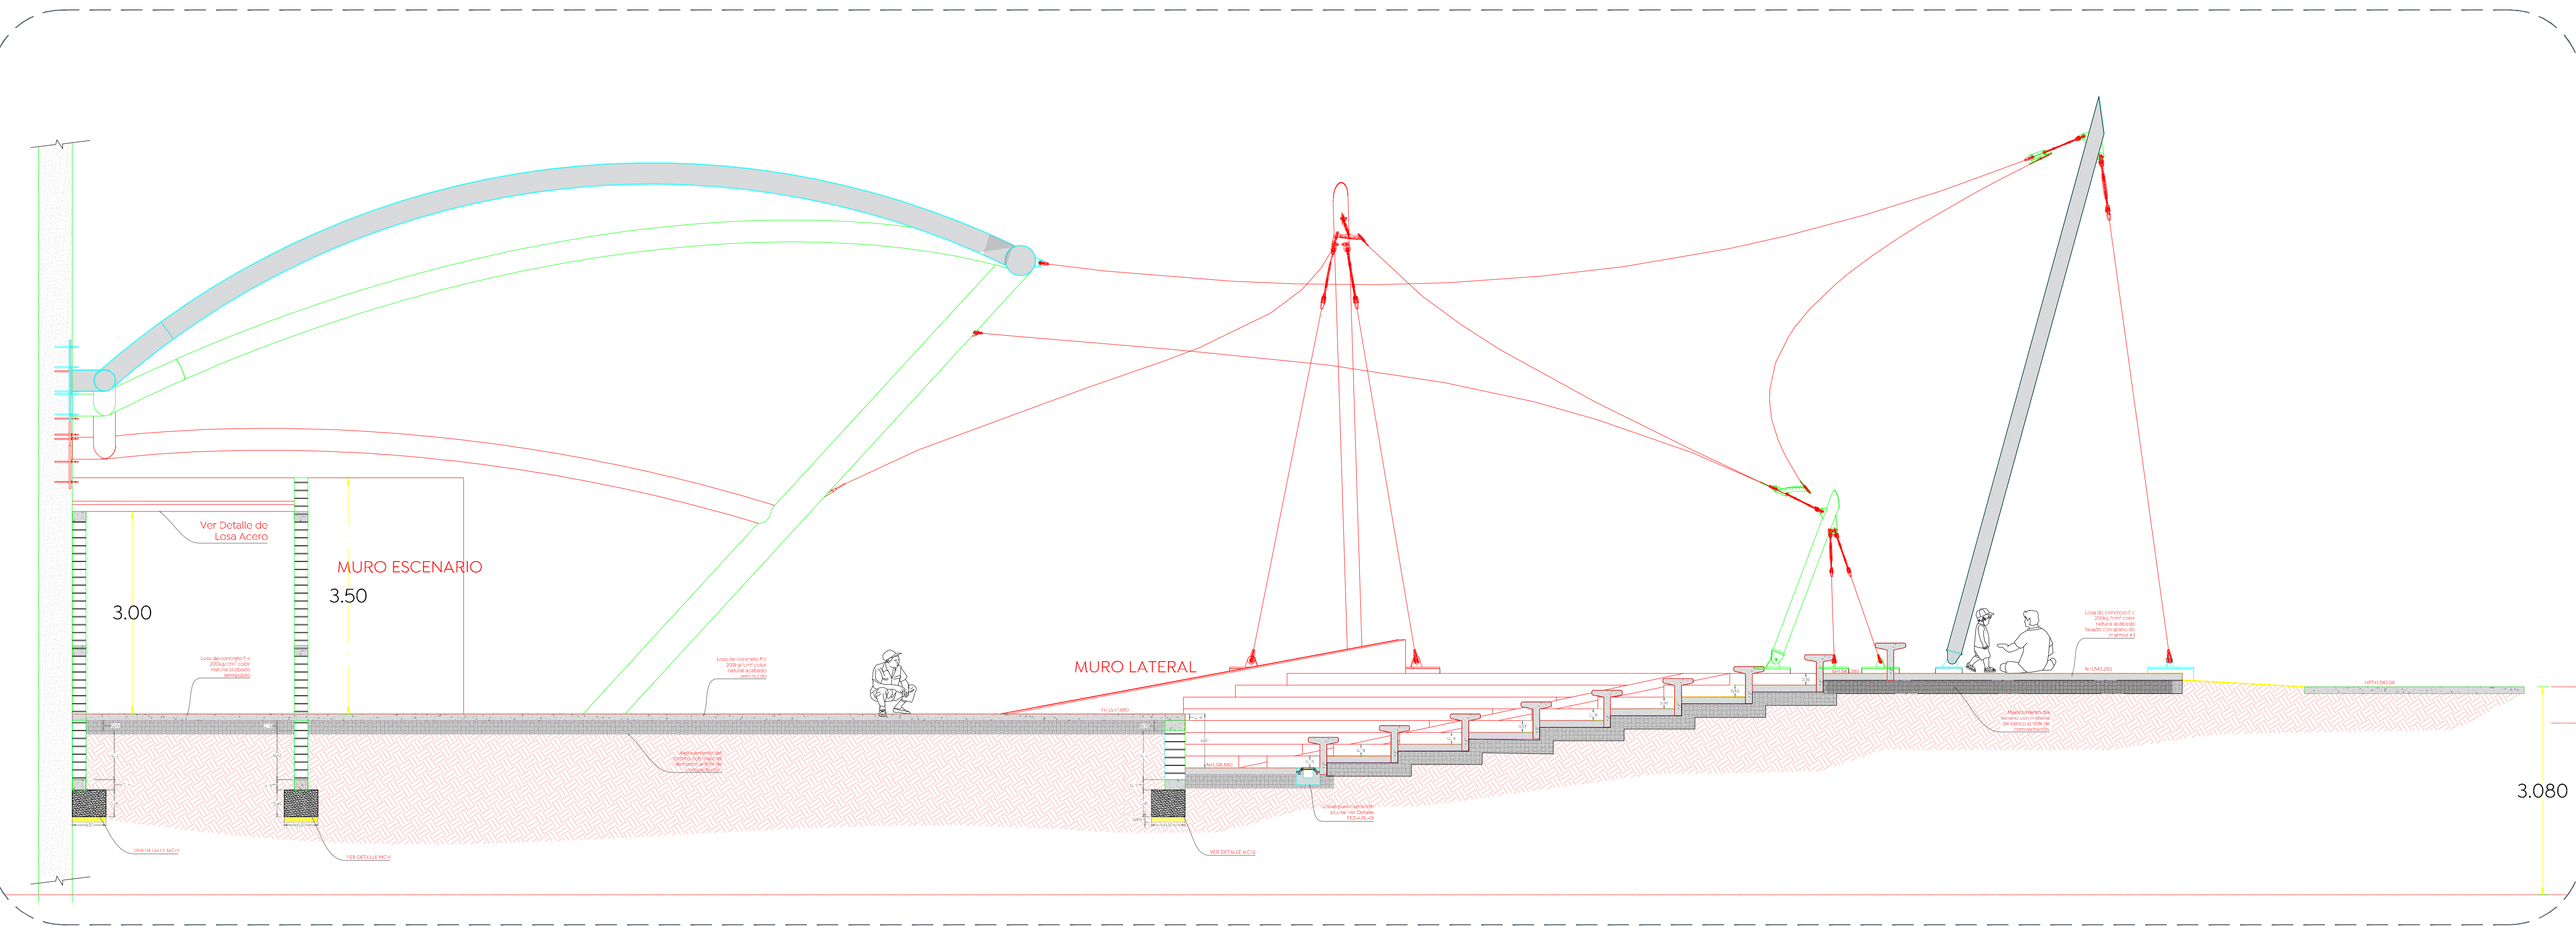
Ver Detalle de Losa Acero

MURO ESCENARIO

3.00

3.50

MURO LATERAL

Losa de concreto f'c 200kg/cm² color natural acabado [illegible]

Losa de concreto f'c 200kg/cm² color natural acabado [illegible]

Losa de concreto f'c 200kg/cm² color natural acabado lavado con grano de mármol #3

N+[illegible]

N+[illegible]

NPT+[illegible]

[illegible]

Mejoramiento del terreno con material de banco al 90% de compactación

Mejoramiento del terreno con material de banco al 90% de compactación

Coladera para captación pluvial Ver Detalle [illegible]

VER DETALLE MC-1

VER DETALLE MC-1

VER DETALLE MC-2

3.080